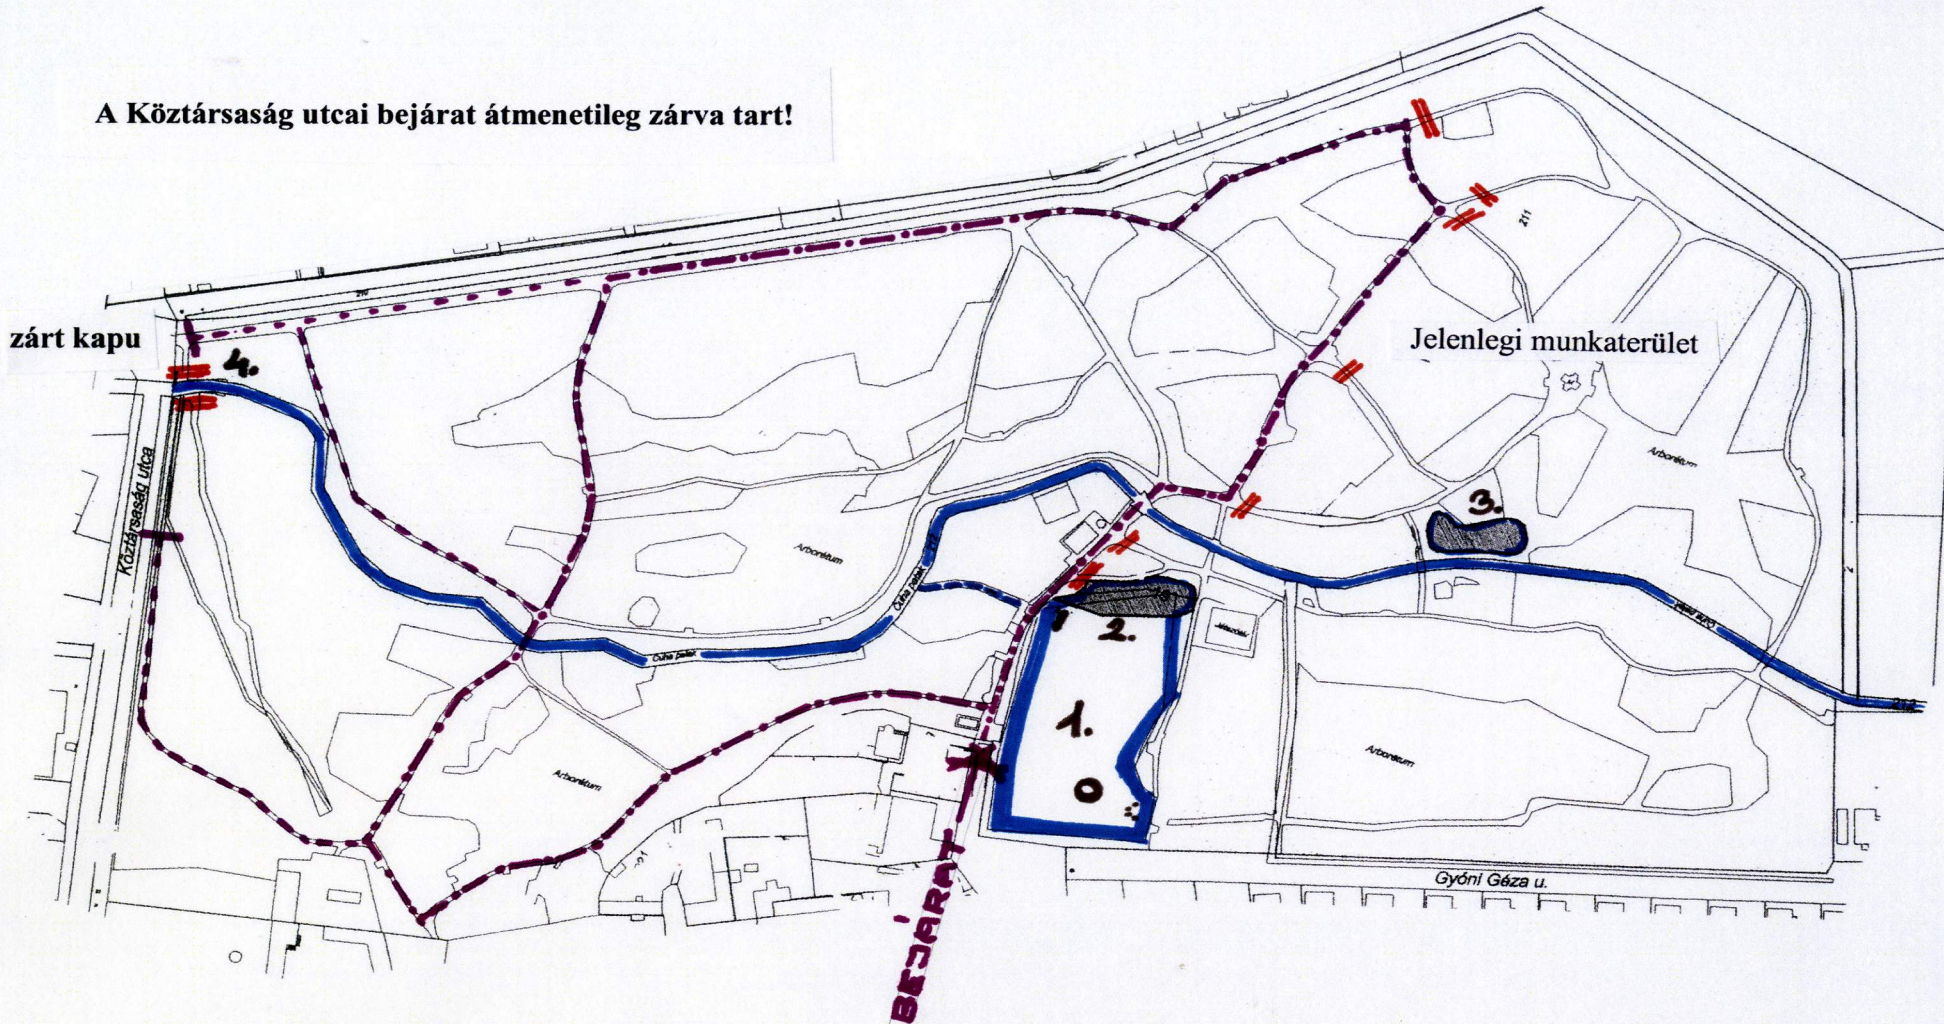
A Köztársaság utcai bejárat átmenetileg zárva tart!

zárt kapu

4.

Jelenlegi munkaterület

211

Arborétum

Köztársaság utca

Arborétum

Csiha patak

3.

2.

1.

0

Arborétum

Arborétum

Gyóni Géza u.

BEJÁRAT